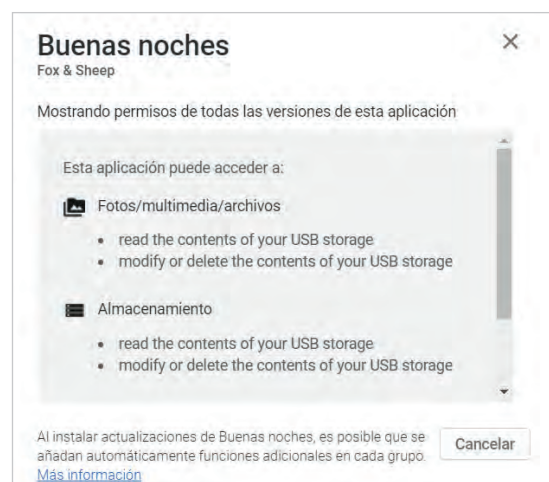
Buenas noches
Fox & Sheep

×

Mostrando permisos de todas las versiones de esta aplicación

Esta aplicación puede acceder a:

Fotos/multimedia/archivos

- read the contents of your USB storage
- modify or delete the contents of your USB storage

Almacenamiento

- read the contents of your USB storage
- modify or delete the contents of your USB storage

Al instalar actualizaciones de Buenas noches, es posible que se añadan automáticamente funciones adicionales en cada grupo. Más información

Cancelar